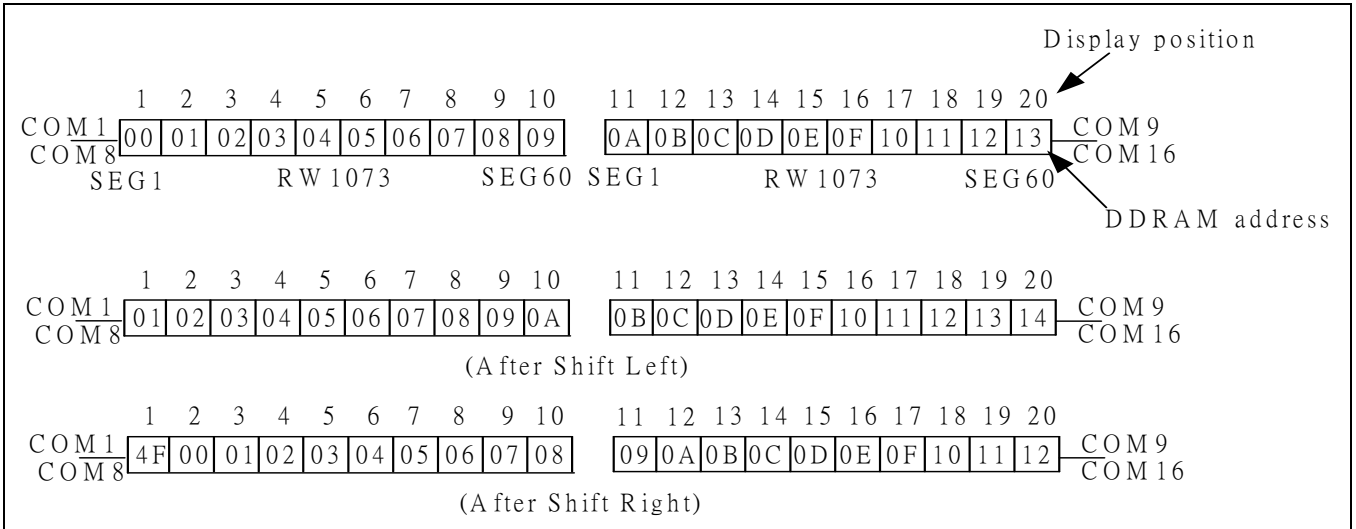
Display position

1 2 3 4 5 6 7 8 9 10 11 12 13 14 15 16 17 18 19 20

COM1 COM8

| 00 | 01 | 02 | 03 | 04 | 05 | 06 | 07 | 08 | 09 |
|---|---|---|---|---|---|---|---|---|---|

| 0A | 0B | 0C | 0D | 0E | 0F | 10 | 11 | 12 | 13 |
|---|---|---|---|---|---|---|---|---|---|

COM9 COM16

SEG1 RW1073 SEG60 SEG1 RW1073 SEG60

DDRAM address

1 2 3 4 5 6 7 8 9 10 11 12 13 14 15 16 17 18 19 20

COM1 COM8

| 01 | 02 | 03 | 04 | 05 | 06 | 07 | 08 | 09 | 0A |
|---|---|---|---|---|---|---|---|---|---|

| 0B | 0C | 0D | 0E | 0F | 10 | 11 | 12 | 13 | 14 |
|---|---|---|---|---|---|---|---|---|---|

COM9 COM16

(After Shift Left)

1 2 3 4 5 6 7 8 9 10 11 12 13 14 15 16 17 18 19 20

COM1 COM8

| 4F | 00 | 01 | 02 | 03 | 04 | 05 | 06 | 07 | 08 |
|---|---|---|---|---|---|---|---|---|---|

| 09 | 0A | 0B | 0C | 0D | 0E | 0F | 10 | 11 | 12 |
|---|---|---|---|---|---|---|---|---|---|

COM9 COM16

(After Shift Right)